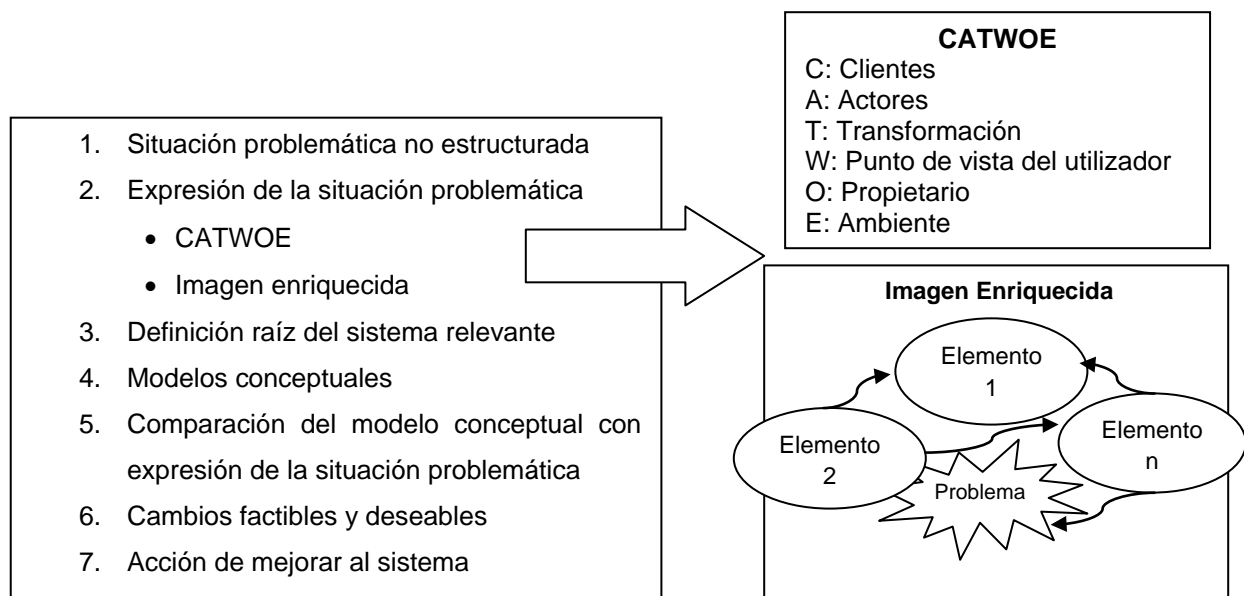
1. Situación problemática no estructurada
2. Expresión de la situación problemática
• CATWOE
• Imagen enriquecida
3. Definición raíz del sistema relevante
4. Modelos conceptuales
5. Comparación del modelo conceptual con expresión de la situación problemática
6. Cambios factibles y deseables
7. Acción de mejorar al sistema

**CATWOE**
C: Clientes
A: Actores
T: Transformación
W: Punto de vista del utilizador
O: Propietario
E: Ambiente

**Imagen Enriquecida**
Elemento 1
Elemento 2
Elemento n
Problema